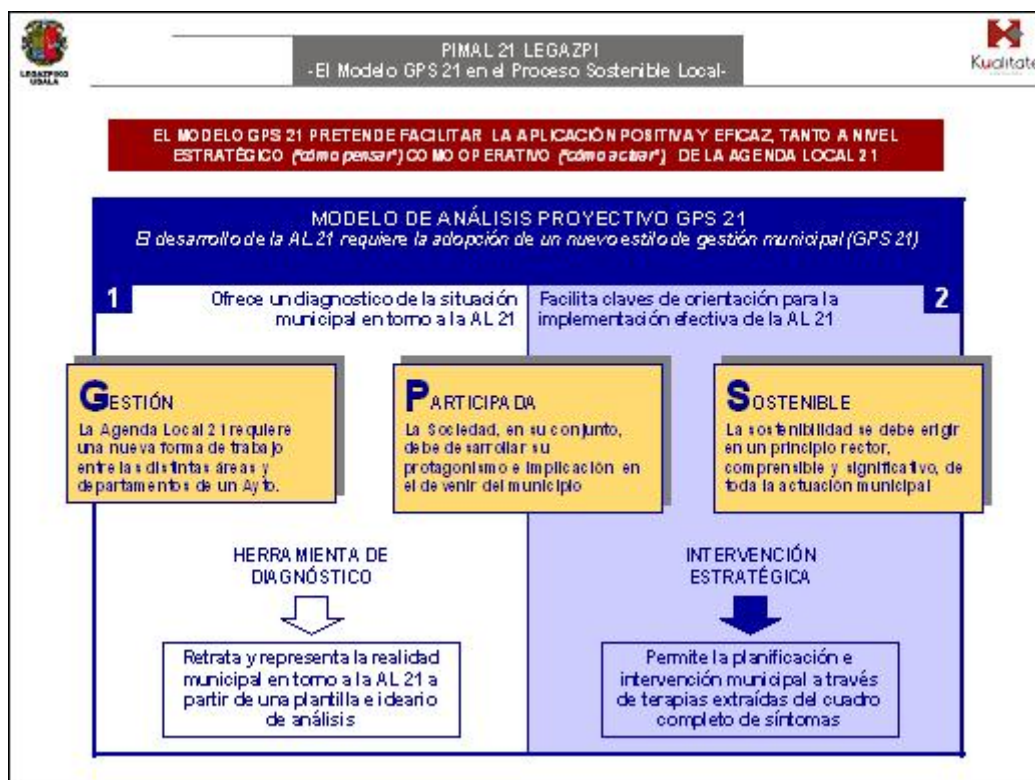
LEGAZPIKO UDALA

PIMAL 21 LEGAZPI
-El Modelo GPS 21 en el Proceso Sostenible Local-

Kualitate

EL MODELO GPS 21 PRETENDE FACILITAR LA APLICACIÓN POSITIVA Y EFICAZ, TANTO A NIVEL ESTRATÉGICO *(cómo pensar)* COMO OPERATIVO *(cómo actuar)* DE LA AGENDA LOCAL 21

MODELO DE ANÁLISIS PROYECTIVO GPS 21
*El desarrollo de la AL 21 requiere la adopción de un nuevo estilo de gestión municipal (GPS 21)*

1

Ofrece un diagnostico de la situación municipal en torno a la AL 21

Facilita claves de orientación para la implementación efectiva de la AL 21

2

GESTIÓN
La Agenda Local 21 requiere una nueva forma de trabajo entre las distintas áreas y departamentos de un Ayto.

PARTICIPADA
La Sociedad, en su conjunto, debe desarrollar su protagonismo e implicación en el devenir del municipio

SOSTENIBLE
La sostenibilidad se debe erigir en un principio rector, comprensible y significativo, de toda la actuación municipal

HERRAMIENTA DE DIAGNÓSTICO

Retrata y representa la realidad municipal en torno a la AL 21 a partir de una plantilla e ideario de análisis

INTERVENCIÓN ESTRATÉGICA

Permite la planificación e intervención municipal a través de terapias extraídas del cuadro completo de síntomas